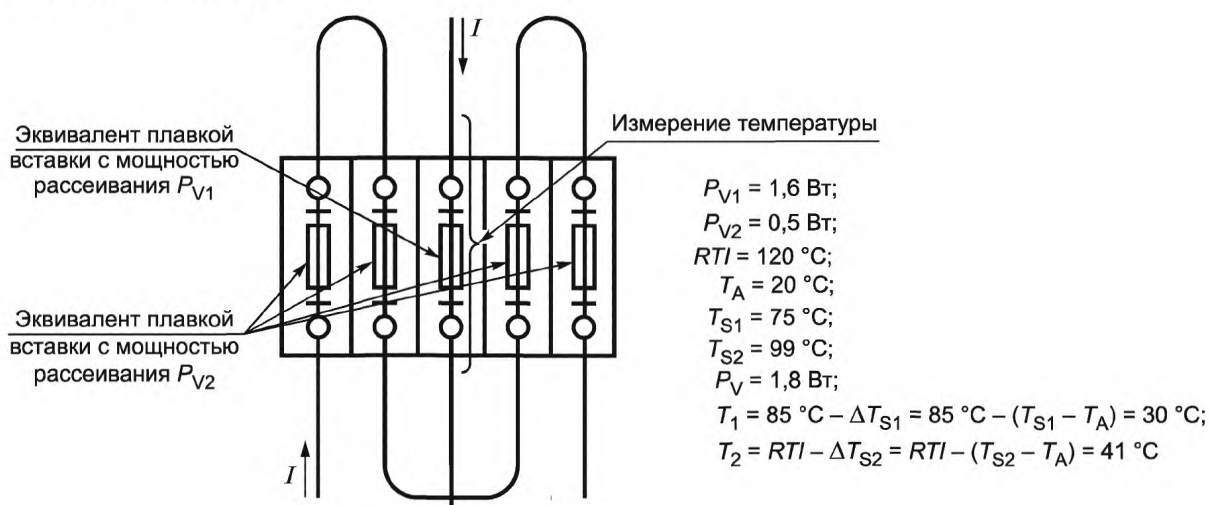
$I$

Эквивалент плавкой вставки с мощностью рассеивания $P_{V1}$

Измерение температуры

$P_{V1}$ = 1,6 Вт;
$P_{V2}$ = 0,5 Вт;
$RTI$ = 120 °C;
$T_A$ = 20 °C;
$T_{S1}$ = 75 °C;
$T_{S2}$ = 99 °C;
$P_V$ = 1,8 Вт;
$T_1$ = 85 °C – $\Delta T_{S1}$ = 85 °C – ($T_{S1}$ – $T_A$) = 30 °C;
$T_2$ = $RTI$ – $\Delta T_{S2}$ = $RTI$ – ($T_{S2}$ – $T_A$) = 41 °C

Эквивалент плавкой вставки с мощностью рассеивания $P_{V2}$

$I$